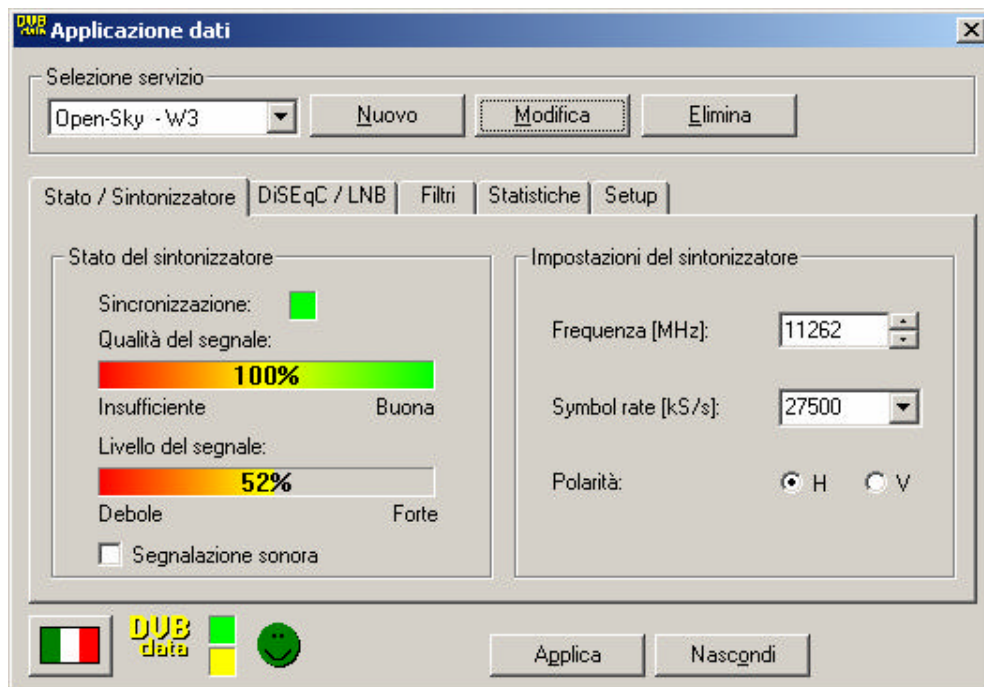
Applicazione dati

Selezione servizio

Open-Sky - W3

Nuovo

Modifica

Elimina

Stato / Sintonizzatore | DiSEqC / LNB | Filtri | Statistiche | Setup

Stato del sintonizzatore

Sincronizzazione:

Qualità del segnale:

100%

Insufficiente

Buona

Livello del segnale:

52%

Debole

Forte

Segnalazione sonora

Impostazioni del sintonizzatore

Frequenza [MHz]:

11262

Symbol rate [kS/s]:

27500

Polarità:

H

V

DVB data

Applica

Nascondi